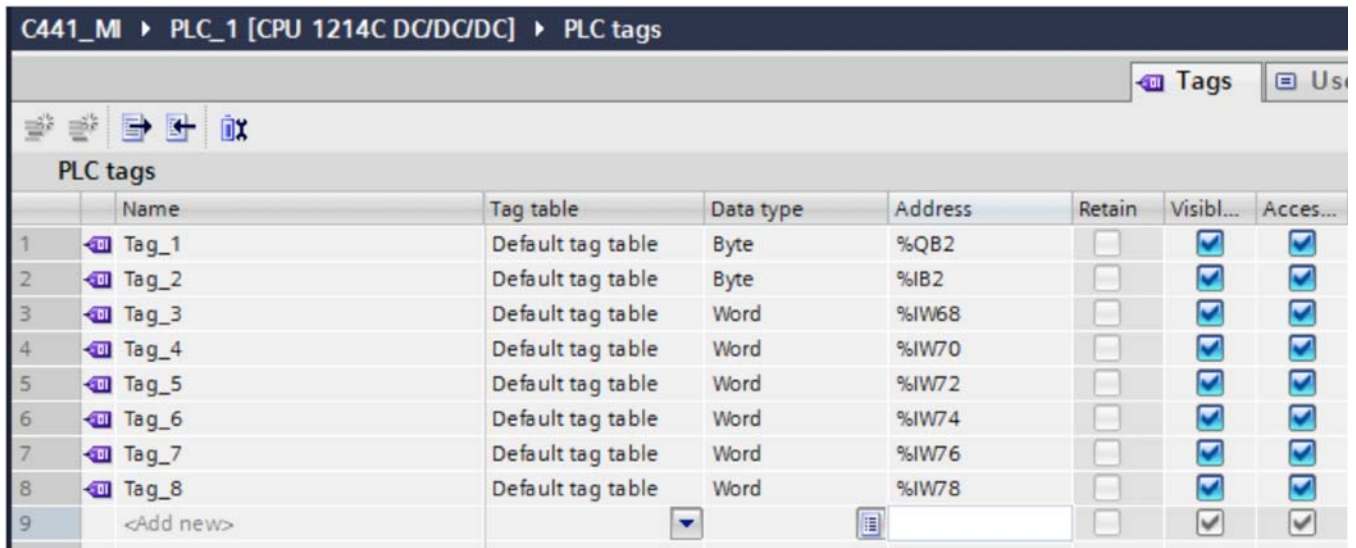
C441_MI ▸ PLC_1 [CPU 1214C DC/DC/DC] ▸ PLC tags

Tags | Us

PLC tags

| | Name | Tag table | Data type | Address | Retain | Visibl... | Acces... |
|---|---|---|---|---|---|---|---|
| 1 | Tag_1 | Default tag table | Byte | %QB2 | | ☑ | ☑ |
| 2 | Tag_2 | Default tag table | Byte | %IB2 | | ☑ | ☑ |
| 3 | Tag_3 | Default tag table | Word | %IW68 | | ☑ | ☑ |
| 4 | Tag_4 | Default tag table | Word | %IW70 | | ☑ | ☑ |
| 5 | Tag_5 | Default tag table | Word | %IW72 | | ☑ | ☑ |
| 6 | Tag_6 | Default tag table | Word | %IW74 | | ☑ | ☑ |
| 7 | Tag_7 | Default tag table | Word | %IW76 | | ☑ | ☑ |
| 8 | Tag_8 | Default tag table | Word | %IW78 | | ☑ | ☑ |
| 9 | <Add new> | | | | | ☑ | ☑ |